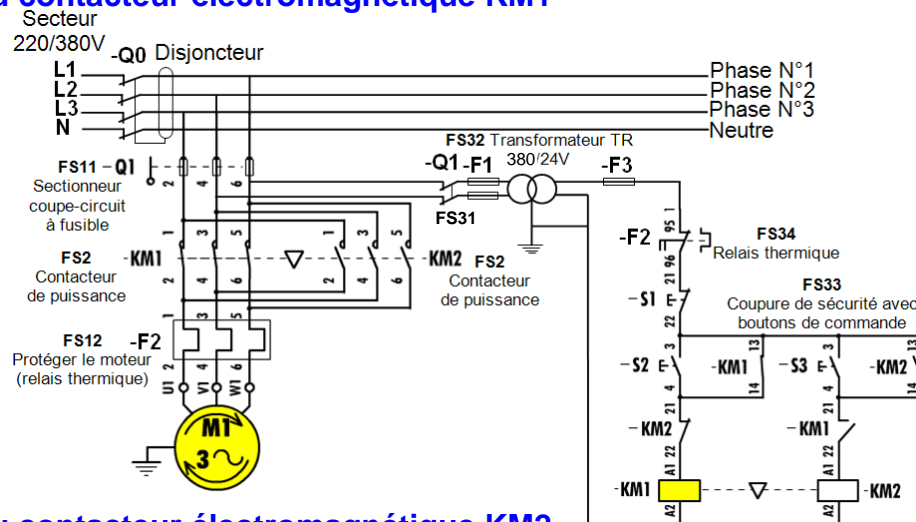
Secteur
220/380V
-Q0 Disjoncteur
L1
L2
L3
N
Phase N°1
Phase N°2
Phase N°3
Neutre
FS32 Transformateur TR
380/24V
-Q1 -F1
-F3
FS31
FS11 -Q1
Sectionneur coupe-circuit à fusible
2 4 6
1 3 5
FS2 -KM1
Contacteur de puissance
2 4 6
1 3 5
2 4 6
-KM2 FS2
Contacteur de puissance
FS12 -F2
Protéger le moteur (relais thermique)
2 4 6
U1 V1 W1
M1
3~
-F2
95
96
FS34
Relais thermique
21
-S1
22
FS33
Coupure de sécurité avec boutons de commande
3
-S2
4
13
-KM1
14
3
-S3
4
13
-KM2
14
21
-KM2
22
21
-KM1
22
A1
-KM1
A2
A1
-KM2
A2